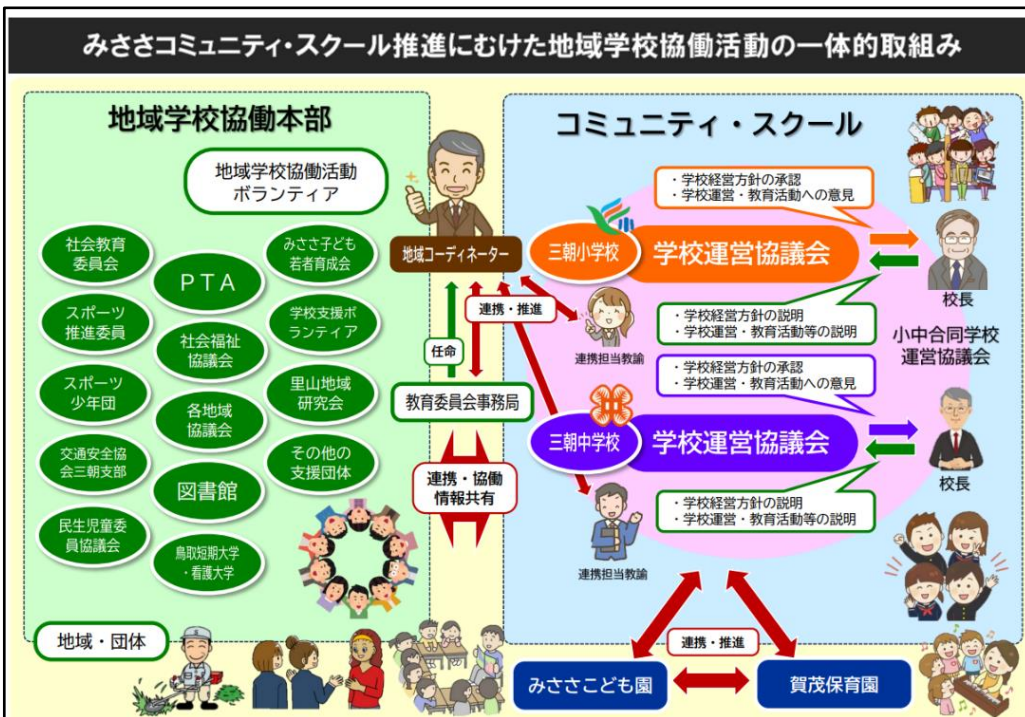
みささコミュニティ・スクール推進にむけた地域学校協働活動の一体的取組み

地域学校協働本部

地域学校協働活動
ボランティア

社会教育委員会

PTA

みささ子ども若者育成会

スポーツ推進委員

社会福祉協議会

学校支援ボランティア

スポーツ少年団

各地域協議会

里山地域研究会

交通安全協会三朝支部

図書館

その他の支援団体

民生児童委員協議会

鳥取短期大学・看護大学

地域・団体

地域コーディネーター

任命

連携・推進

教育委員会事務局

連携・協働
情報共有

コミュニティ・スクール

・学校経営方針の承認
・学校運営・教育活動への意見

三朝小学校

学校運営協議会

校長

連携担当教諭

・学校経営方針の説明
・学校運営・教育活動等の説明

小中合同学校運営協議会

・学校経営方針の承認
・学校運営・教育活動への意見

三朝中学校

学校運営協議会

校長

・学校経営方針の説明
・学校運営・教育活動等の説明

連携担当教諭

連携・推進

みささこども園

賀茂保育園